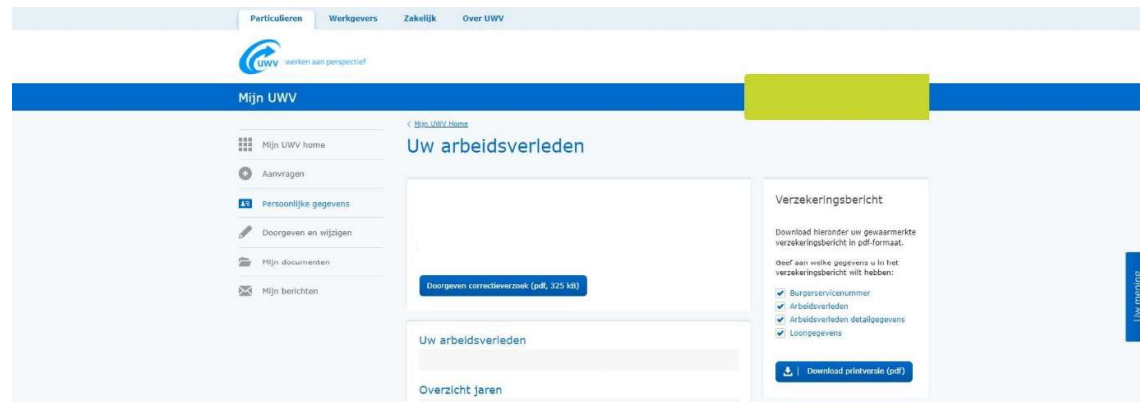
Particulieren Werkgevers Zakelijk Over UWV

UWV werken aan perspectief

Mijn UWV

Mijn UWV home
Aanvragen
Persoonlijke gegevens
Doorgeven en wijzigen
Mijn documenten
Mijn berichten

< Mijn UWV Home

Uw arbeidsverleden

Doorgeven correctieverzoek (pdf, 325 kB)

Uw arbeidsverleden

Overzicht jaren

Verzekeringsbericht

Download hieronder uw gewaarmerkte verzekeringsbericht in pdf-formaat.

Geef aan welke gegevens u in het verzekeringsbericht wilt hebben:

Burgerservicenummer
Arbeidsverleden
Arbeidsverleden detailgegevens
Loongegevens

Download printversie (pdf)

Uw mening